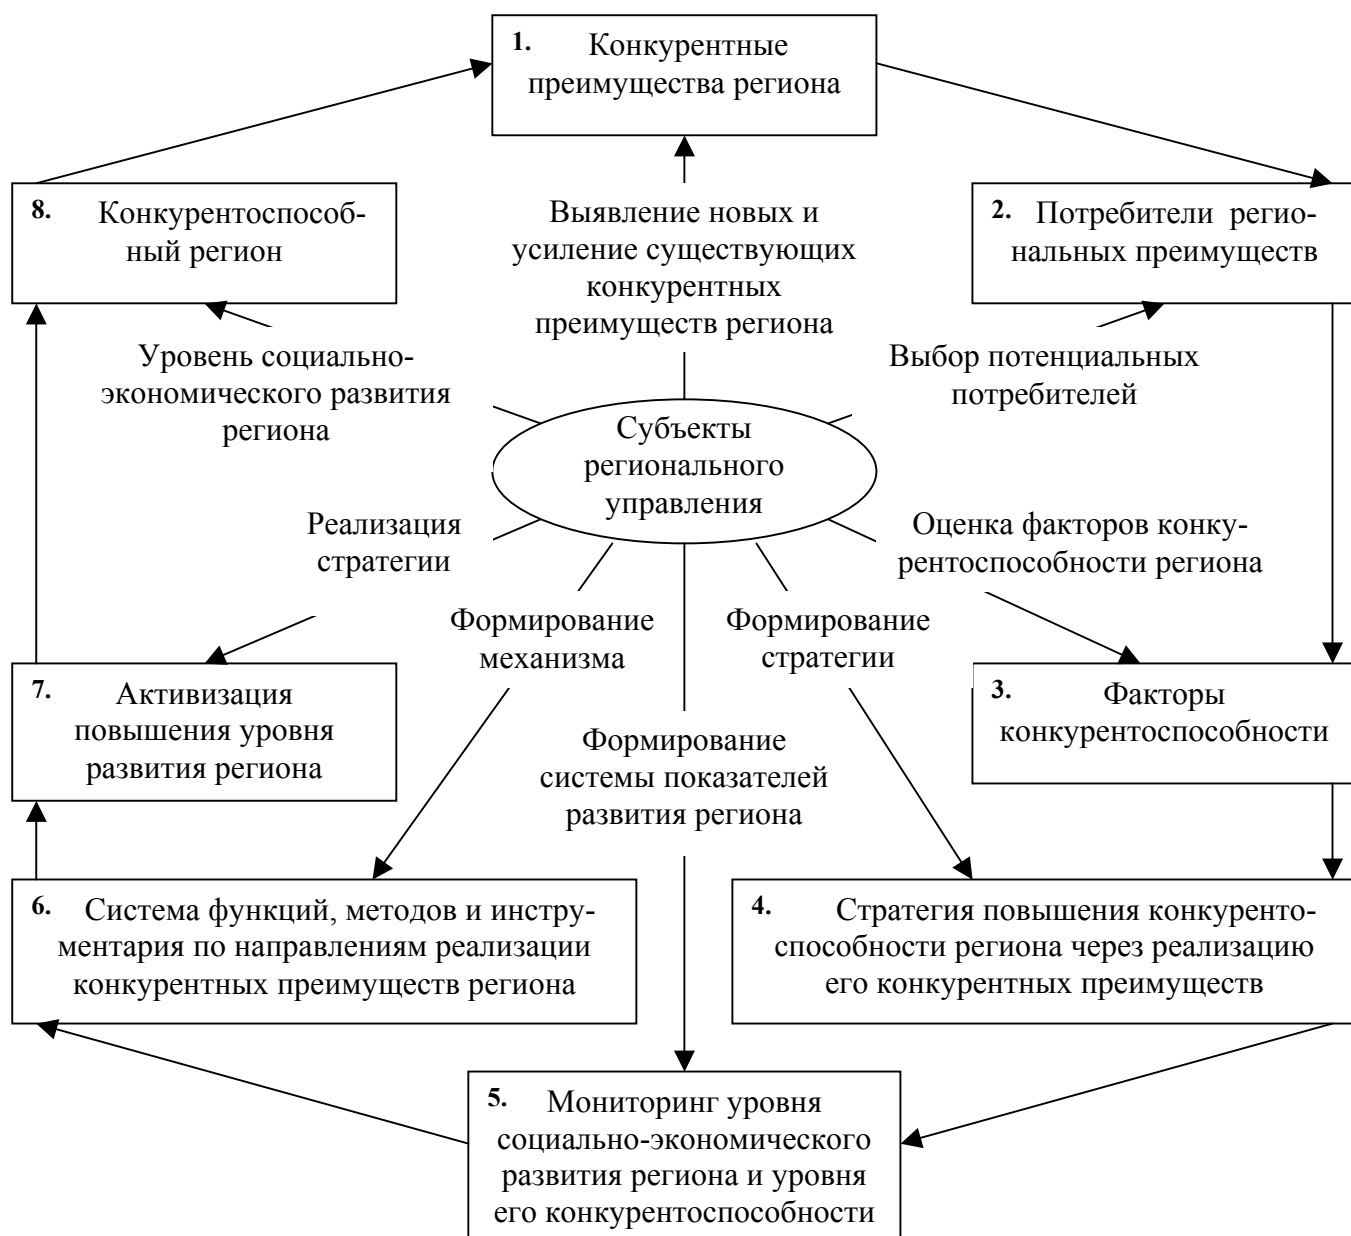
1. Конкурентные преимущества региона

8. Конкурентоспособный регион

Выявление новых и усиление существующих конкурентных преимуществ региона

2. Потребители региональных преимуществ

Уровень социально-экономического развития региона

Выбор потенциальных потребителей

Субъекты регионального управления

Реализация стратегии

Оценка факторов конкурентоспособности региона

Формирование механизма

Формирование стратегии

7. Активизация повышения уровня развития региона

3. Факторы конкурентоспособности

Формирование системы показателей развития региона

6. Система функций, методов и инструментария по направлениям реализации конкурентных преимуществ региона

4. Стратегия повышения конкурентоспособности региона через реализацию его конкурентных преимуществ

5. Мониторинг уровня социально-экономического развития региона и уровня его конкурентоспособности